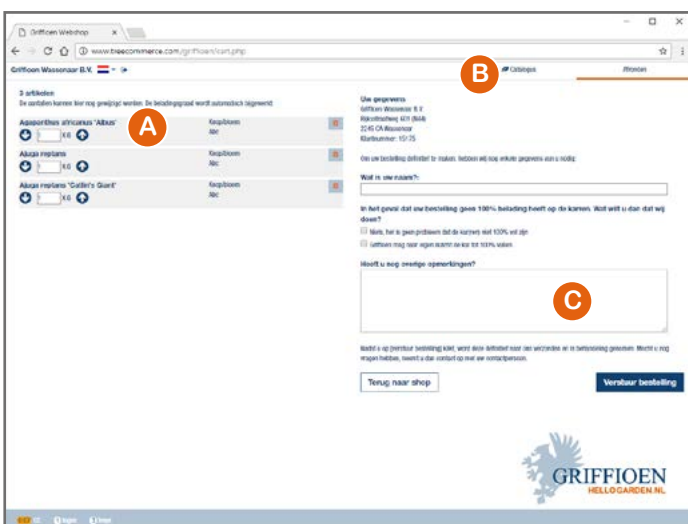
Griffioen Webshop ×

www.treecommerce.com/griffioen/cart.php

Griffioen Wassenaar B.V.

B Catalogus

Afronden

3 artikelen
De aantallen kunnen hier nog gewijzigd worden. De beladingsgraad wordt automatisch bijgewerkt.

Agapanthus africanus 'Albus' A
1 X 0
Kruip/bloem
Abc

Ajuga reptans
1 X 0
Kruip/bloem
Abc

Ajuga reptans 'Catlin's Giant'
1 X 0
Kruip/bloem
Abc

Uw gegevens
Griffioen Wassenaar B.V.
Rijksstraatweg 601 (N44)
2245 CA Wassenaar
Klantnummer: 15125

Om uw bestelling definitief te maken, hebben wij nog enkele gegevens van u nodig:

Wat is uw naam?:

In het geval dat uw bestelling geen 100% belading heeft op de karren. Wat wilt u dan dat wij doen?
Niets, het is geen probleem dat de karren niet 100% vol zijn
Griffioen mag naar eigen inzicht de kar tot 100% vullen

Heeft u nog overige opmerkingen?

C

Nadat u op [Verstuur bestelling] klikt, wordt deze definitief naar ons verzonden en in behandeling genomen. Mocht u nog vragen hebben, neemt u dan contact op met uw contactpersoon.

Terug naar shop

Verstuur bestelling

GRIFFIOEN
HELLOGARDEN.NL

Login Email